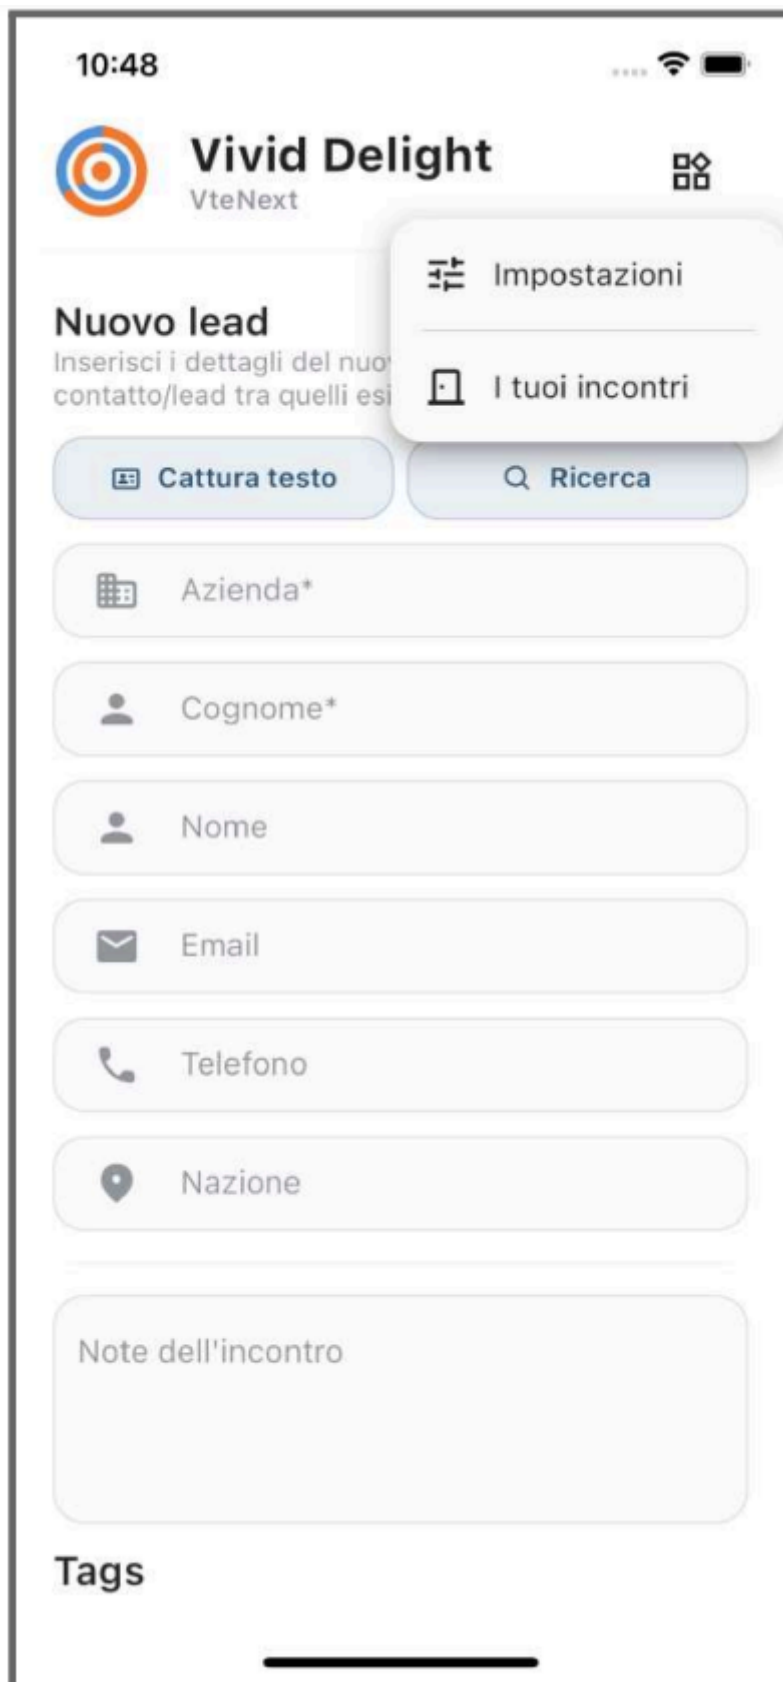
10:48

Vivid Delight
VteNext

Impostazioni

I tuoi incontri

Nuovo lead
Inserisci i dettagli del nuo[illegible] contatto/lead tra quelli esi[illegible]

Cattura testo

Ricerca

Azienda*

Cognome*

Nome

Email

Telefono

Nazione

Note dell'incontro

Tags